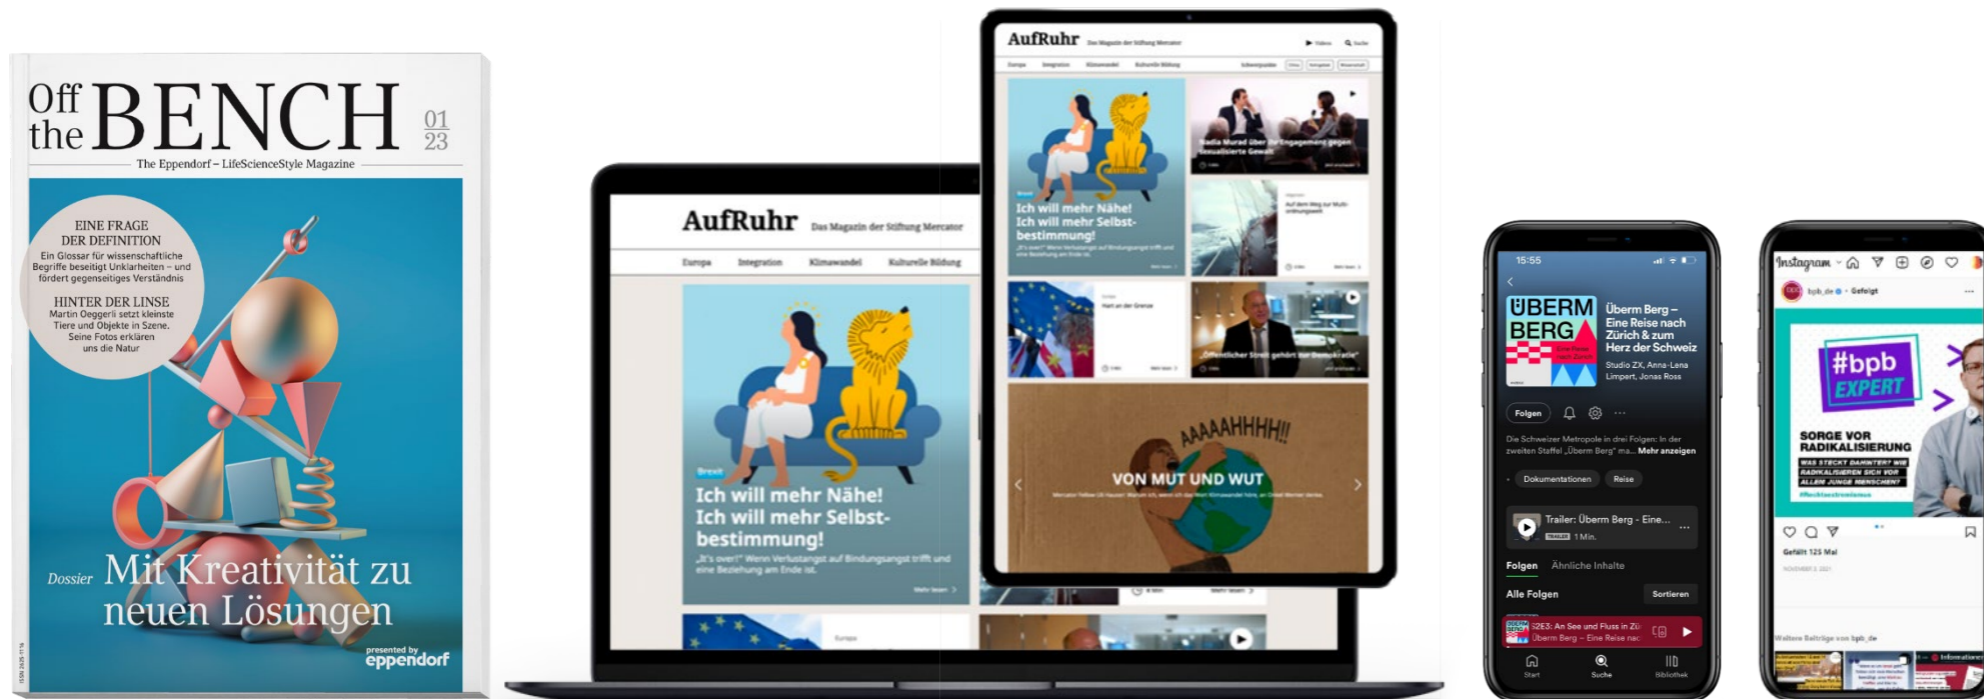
Off the BENCH 01 23

The Eppendorf – LifeScienceStyle Magazine

EINE FRAGE DER DEFINITION
Ein Glossar für wissenschaftliche Begriffe beseitigt Unklarheiten – und fördert gegenseitiges Verständnis

HINTER DER LINSE
Martin Oeggerli setzt kleinste Tiere und Objekte in Szene. Seine Fotos erklären uns die Natur

Dossier Mit Kreativität zu neuen Lösungen

presented by eppendorf

AufRuhr Das Magazin der Stiftung Mercator

Europa Integration Klimawandel Kulturelle Bildung

Brexit
Ich will mehr Nähe! Ich will mehr Selbstbestimmung!
„It's over!" Wenn Verlustangst auf Bindungsangst trifft und eine Beziehung am Ende ist.

Mehr lesen

AufRuhr Das Magazin der Stiftung Mercator

Brexit
Ich will mehr Nähe! Ich will mehr Selbstbestimmung!

Nadia Murad über ihr Engagement gegen sexualisierte Gewalt

„Öffentlicher Streit gehört zur Demokratie"

AAAAAHHHH!!
VON MUT UND WUT

15:55

ÜBERM BERG

Überm Berg – Eine Reise nach Zürich & zum Herz der Schweiz
Studio ZX, Anna-Lena Limpert, Jonas Ross

Folgen

Die Schweizer Metropole in drei Folgen: In der zweiten Staffel „Überm Berg" ma... Mehr anzeigen

Dokumentationen Reise

Trailer: Überm Berg - Eine...
1 Min.

Folgen Ähnliche Inhalte

Alle Folgen Sortieren

S2E3: An See und Fluss in Zü
Überm Berg – Eine Reise nac

Start Suche Bibliothek

Instagram

bpb_de • Gefolgt

#bpb EXPERT

SORGE VOR RADIKALISIERUNG
WAS STECKT DAHINTER? WIE RADIKALISIEREN SICH VOR ALLEM JUNGE MENSCHEN?

Gefällt 125 Mal

Weitere Beiträge von bpb_de